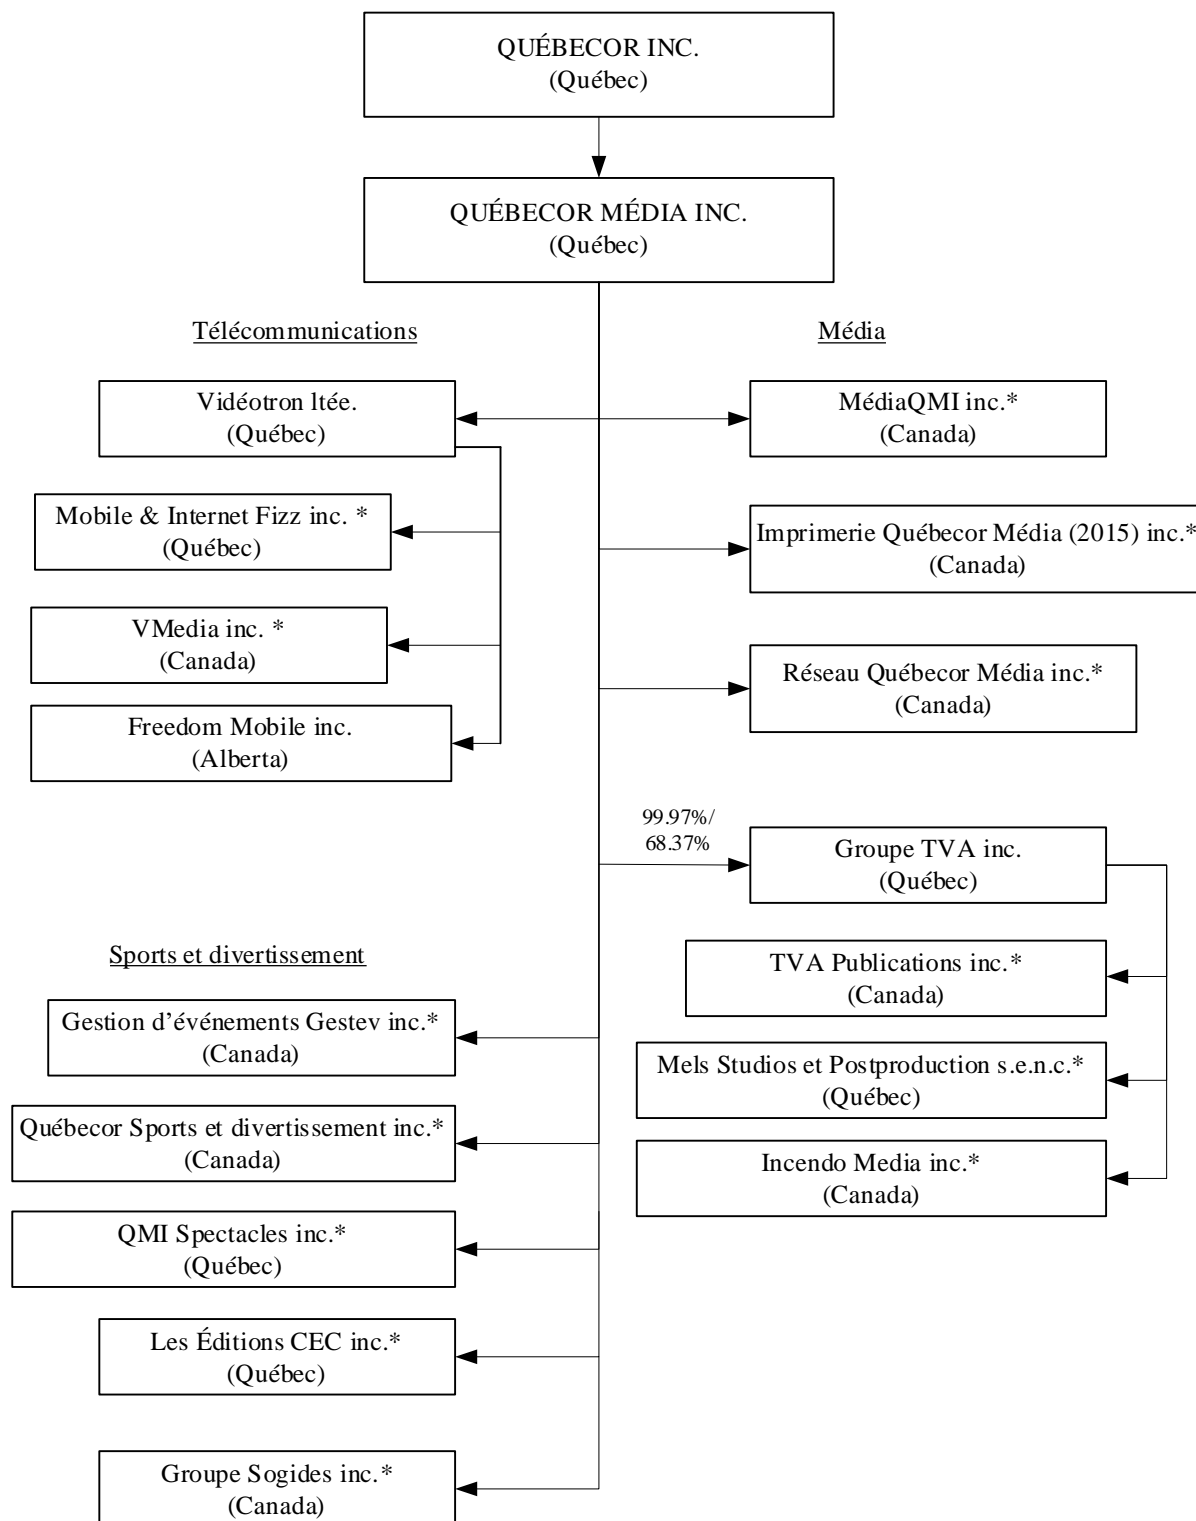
QUÉBECOR INC.
(Québec)

QUÉBECOR MÉDIA INC.
(Québec)

Télécommunications

Vidéotron ltée.
(Québec)

Mobile & Internet Fizz inc. *
(Québec)

VMedia inc. *
(Canada)

Freedom Mobile inc.
(Alberta)

Média

MédiaQMI inc.*
(Canada)

Imprimerie Québecor Média (2015) inc.*
(Canada)

Réseau Québecor Média inc.*
(Canada)

99.97%/
68.37%

Groupe TVA inc.
(Québec)

TVA Publications inc.*
(Canada)

Mels Studios et Postproduction s.e.n.c.*
(Québec)

Incendo Media inc.*
(Canada)

Sports et divertissement

Gestion d'événements Gestev inc.*
(Canada)

Québecor Sports et divertissement inc.*
(Canada)

QMI Spectacles inc.*
(Québec)

Les Éditions CEC inc.*
(Québec)

Groupe Sogides inc.*
(Canada)